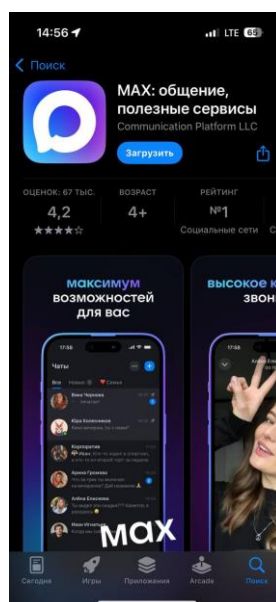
14:56
LTE 65

Поиск

MAX: общение, полезные сервисы
Communication Platform LLC

Загрузить

ОЦЕНОК: 67 ТЫС.
4,2
★★★★

ВОЗРАСТ
4+

РЕЙТИНГ
№1
Социальные сети

максимум возможностей для вас

17:56
Чаты
Все Новые Семья
Вика Чернова
Юра Колесников
Корпоратив
Арина Громова
Алёна Елагина
Иван Игнатьев

MAX

высокое к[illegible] звон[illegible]

Сегодня
Игры
Приложения
Arcade
Поиск